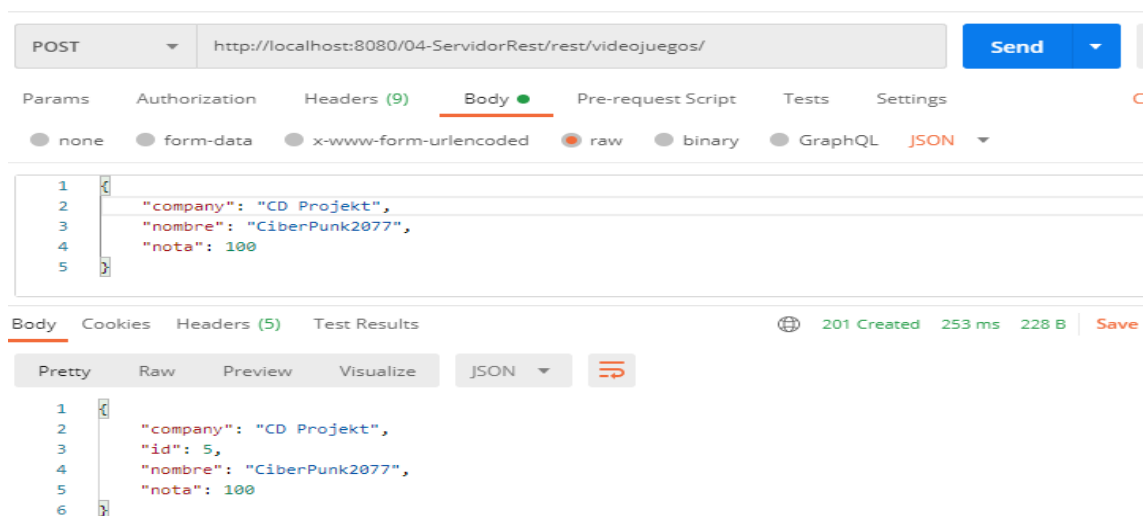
POST
http://localhost:8080/04-ServidorRest/rest/videojuegos/
Send

Params Authorization Headers (9) Body Pre-request Script Tests Settings C

none form-data x-www-form-urlencoded raw binary GraphQL JSON

1 {
2 "company": "CD Projekt",
3 "nombre": "CiberPunk2077",
4 "nota": 100
5 }

Body Cookies Headers (5) Test Results 201 Created 253 ms 228 B Save

Pretty Raw Preview Visualize JSON

1 {
2 "company": "CD Projekt",
3 "id": 5,
4 "nombre": "CiberPunk2077",
5 "nota": 100
6 }